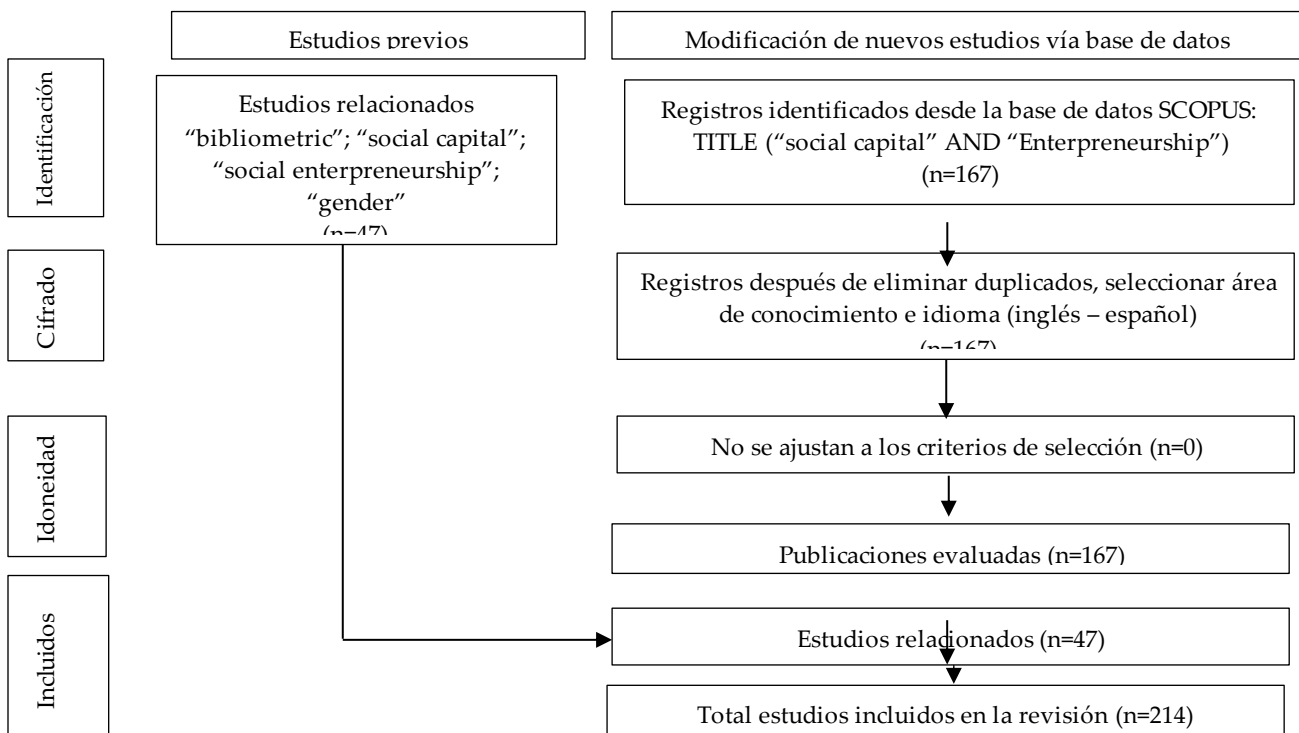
Estudios previos

Modificación de nuevos estudios vía base de datos

Identificación

Estudios relacionados "bibliometric"; "social capital"; "social enterpreneurship"; "gender" (n=47)

Registros identificados desde la base de datos SCOPUS: TITLE ("social capital" AND "Enterpreneurship") (n=167)

Cifrado

Registros después de eliminar duplicados, seleccionar área de conocimiento e idioma (inglés – español) (n=167)

Idoneidad

No se ajustan a los criterios de selección (n=0)

Publicaciones evaluadas (n=167)

Incluidos

Estudios relacionados (n=47)

Total estudios incluidos en la revisión (n=214)